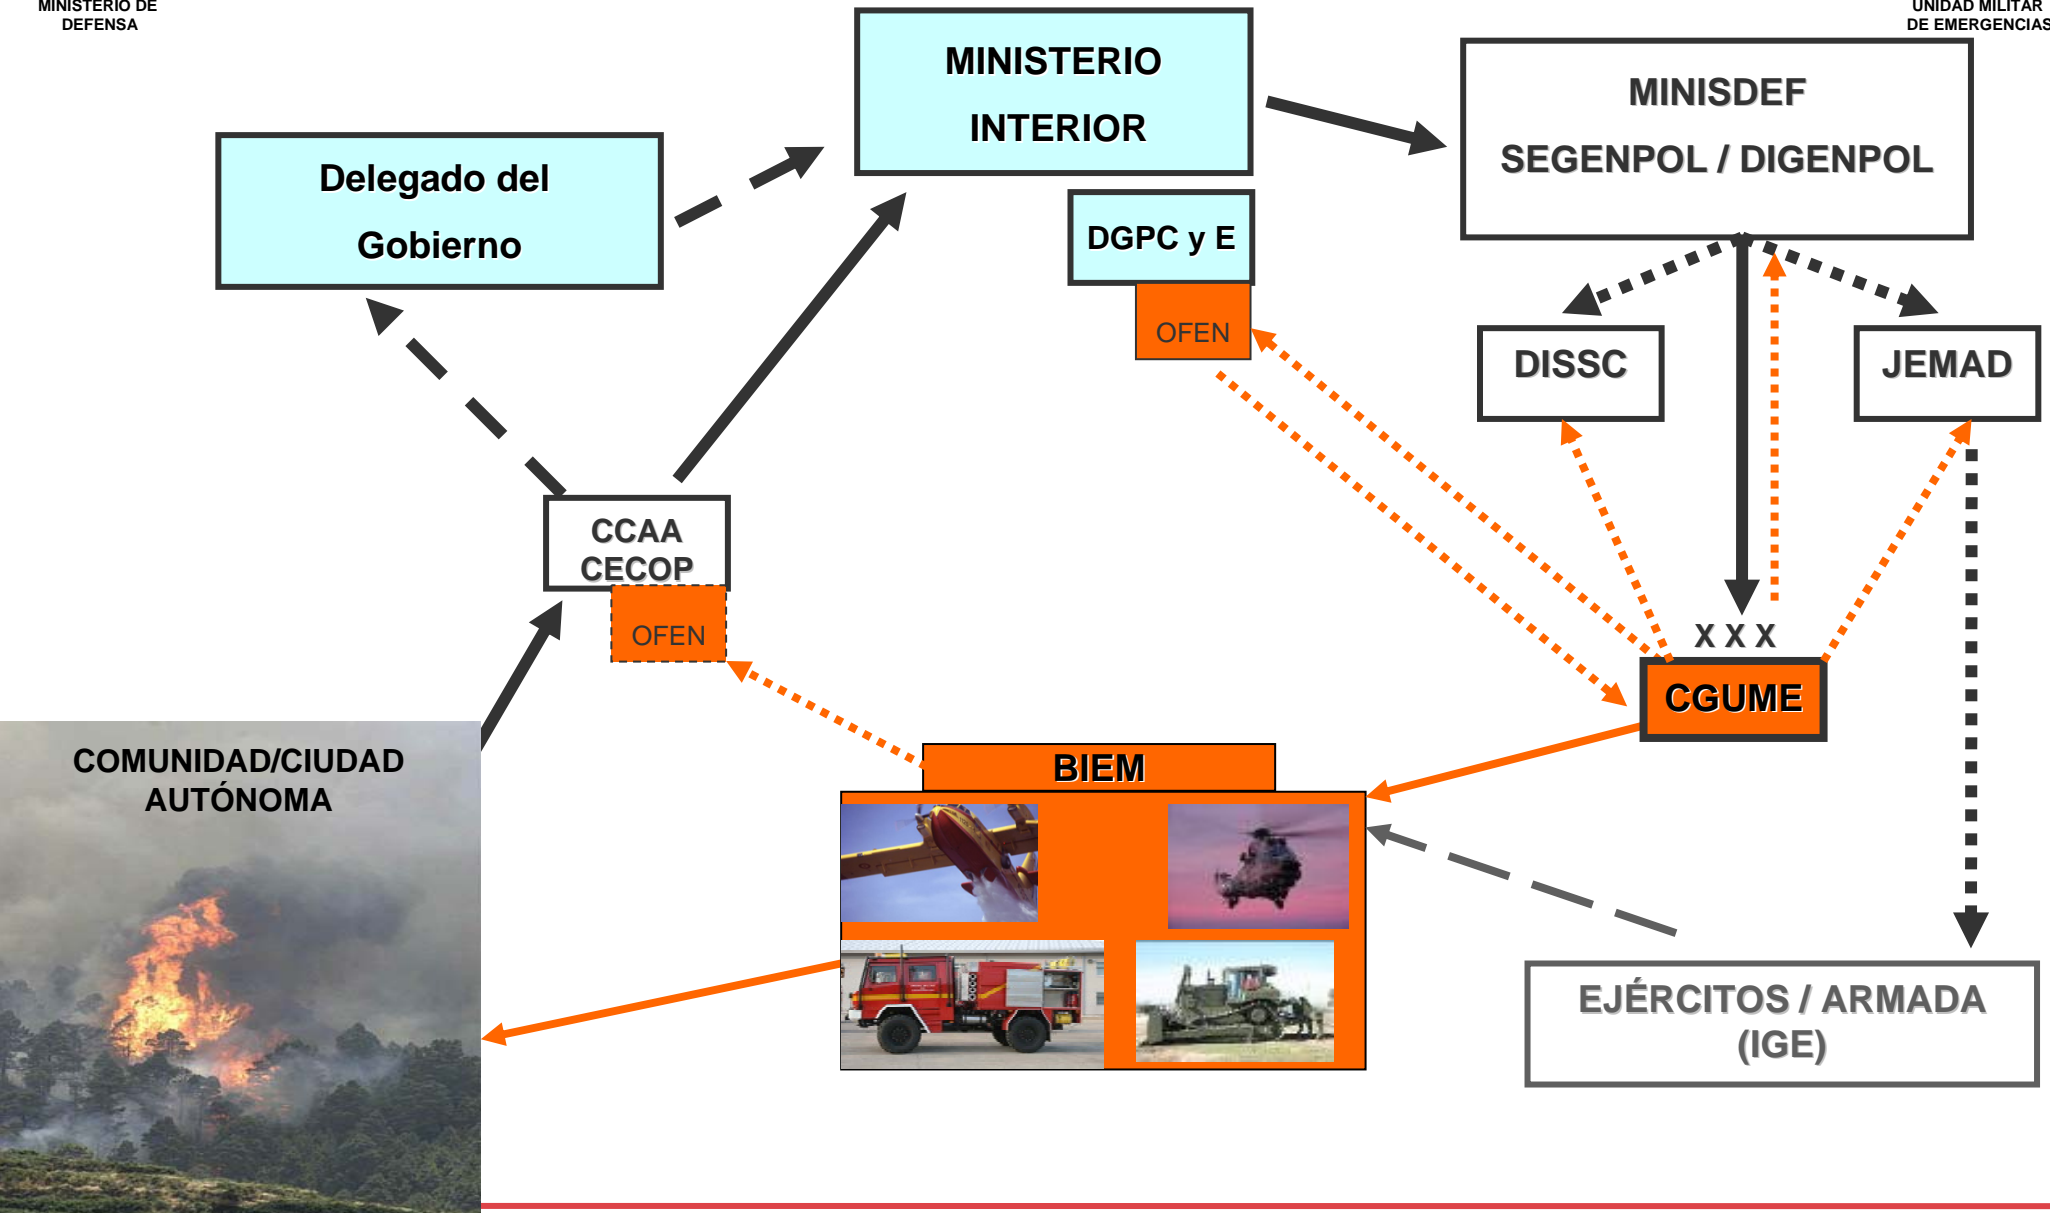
MINISTERIO DE DEFENSA

UNIDAD MILITAR DE EMERGENCIAS

MINISTERIO INTERIOR

Delegado del Gobierno

DGPC y E

OFEN

MINISDEF

SEGENPOL / DIGENPOL

DISSC

JEMAD

CCAA CECOP

OFEN

X X X

CGUME

COMUNIDAD/CIUDAD AUTÓNOMA

BIEM

EJÉRCITOS / ARMADA (IGE)